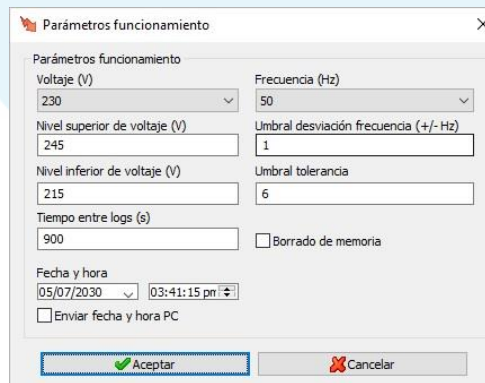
Parámetros funcionamiento

Parámetros funcionamiento

Voltaje (V)
230

Frecuencia (Hz)
50

Nivel superior de voltaje (V)
245

Umbral desviación frecuencia (+/- Hz)
1

Nivel inferior de voltaje (V)
215

Umbral tolerancia
6

Tiempo entre logs (s)
900

Borrado de memoria

Fecha y hora
05/07/2030
03:41:15 pm

Enviar fecha y hora PC

Aceptar

Cancelar